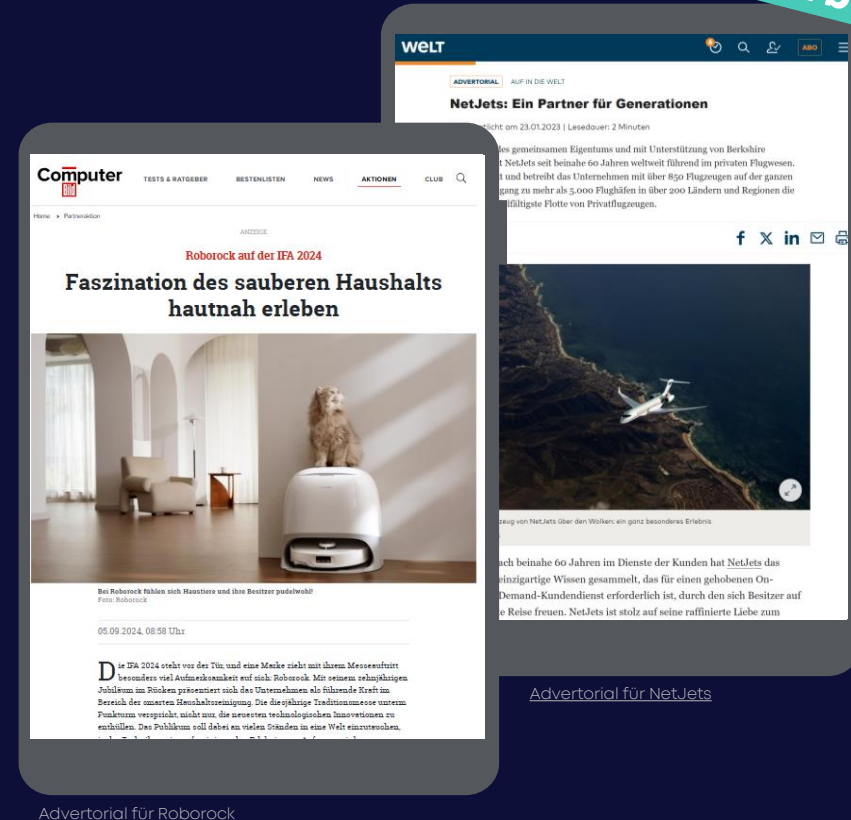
WELT

ABO

ADVERTORIAL AUF IN DIE WELT

NetJets: Ein Partner für Generationen

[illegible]licht am 23.01.2023 | Lesedauer: 2 Minuten

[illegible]es gemeinsamen Eigentums und mit Unterstützung von Berkshire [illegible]t NetJets seit beinahe 60 Jahren weltweit führend im privaten Flugwesen. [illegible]t und betreibt das Unternehmen mit über 850 Flugzeugen auf der ganzen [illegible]gang zu mehr als 5.000 Flughäfen in über 200 Ländern und Regionen die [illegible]fältigste Flotte von Privatflugzeugen.

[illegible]zeug von NetJets über den Wolken: ein ganz besonderes Erlebnis

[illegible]ach beinahe 60 Jahren im Dienste der Kunden hat NetJets das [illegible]inzigartige Wissen gesammelt, das für einen gehobenen On-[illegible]Demand-Kundendienst erforderlich ist, durch den sich Besitzer auf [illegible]e Reise freuen. NetJets ist stolz auf seine raffinierte Liebe zum

Advertorial für NetJets

Computer Bild

TESTS & RATGEBER BESTENLISTEN NEWS AKTIONEN CLUB

Home > Partneraktion

ANZEIGE

Roborock auf der IFA 2024

Faszination des sauberen Haushalts hautnah erleben

Bei Roborock fühlen sich Haustiere und ihre Besitzer pudelwohl!
Foto: Roborock

05.09.2024, 08:58 Uhr

Die IFA 2024 steht vor der Tür, und eine Marke zieht mit ihrem Messeauftritt besonders viel Aufmerksamkeit auf sich: Roborock. Mit seinem zehnjährigen Jubiläum im Rücken präsentiert sich das Unternehmen als führende Kraft im Bereich der smarten Haushaltsreinigung. Die diesjährige Traditionsmesse unterm Funkturm verspricht, nicht nur, die neuesten technologischen Innovationen zu enthüllen. Das Publikum soll dabei an vielen Ständen in eine Welt einzutauchen, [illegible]

Advertorial für Roborock